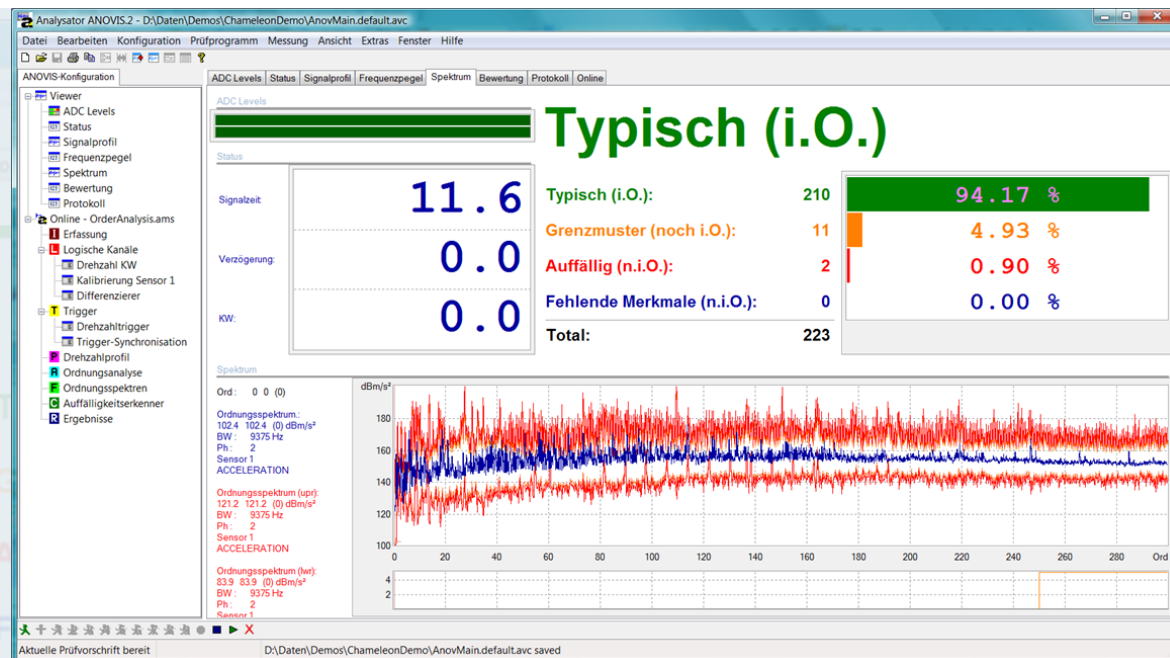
Analysator ANOVIS.2 - D:\Daten\Demos\ChameleonDemo\AnovMain.default.avc

Datei Bearbeiten Konfiguration Prüfprogramm Messung Ansicht Extras Fenster Hilfe

ANOVIS-Konfiguration

Viewer
ADC Levels
Status
Signalprofil
Frequenzpegel
Spektrum
Bewertung
Protokoll
Online - OrderAnalysis.ams
Erfassung
Logische Kanäle
Drehzahl KW
Kalibrierung Sensor 1
Differenzierer
Trigger
Drehzahltrigger
Trigger-Synchronisation
Drehzahlprofil
Ordnungsanalyse
Ordnungsspektren
Auffälligkeitserkenner
Ergebnisse

ADC Levels | Status | Signalprofil | Frequenzpegel | Spektrum | Bewertung | Protokoll | Online

ADC Levels

Status

Signalzeit 11.6
Verzögerung: 0.0
KW: 0.0

Typisch (i.O.)

| | | |
|---|---|---|
| Typisch (i.O.): | 210 | 94.17 % |
| Grenzmuster (noch i.O.): | 11 | 4.93 % |
| Auffällig (n.i.O.): | 2 | 0.90 % |
| Fehlende Merkmale (n.i.O.): | 0 | 0.00 % |
| Total: | 223 | |

Spektrum

Ord : 0 0 (0)

Ordnungsspektrum.:
102.4 102.4 (0) dBm/s²
BW : 9375 Hz
Ph : 2
Sensor 1
ACCELERATION

Ordnungsspektrum (upr):
121.2 121.2 (0) dBm/s²
BW : 9375 Hz
Ph : 2
Sensor 1
ACCELERATION

Ordnungsspektrum (lwr):
83.9 83.9 (0) dBm/s²
BW : 9375 Hz
Ph : 2
Sensor 1

dBm/s²
180
160
140
120
100
0 20 40 60 80 100 120 140 160 180 200 220 240 260 280 Ord
4
2

Aktuelle Prüfvorschrift bereit
D:\Daten\Demos\ChameleonDemo\AnovMain.default.avc saved